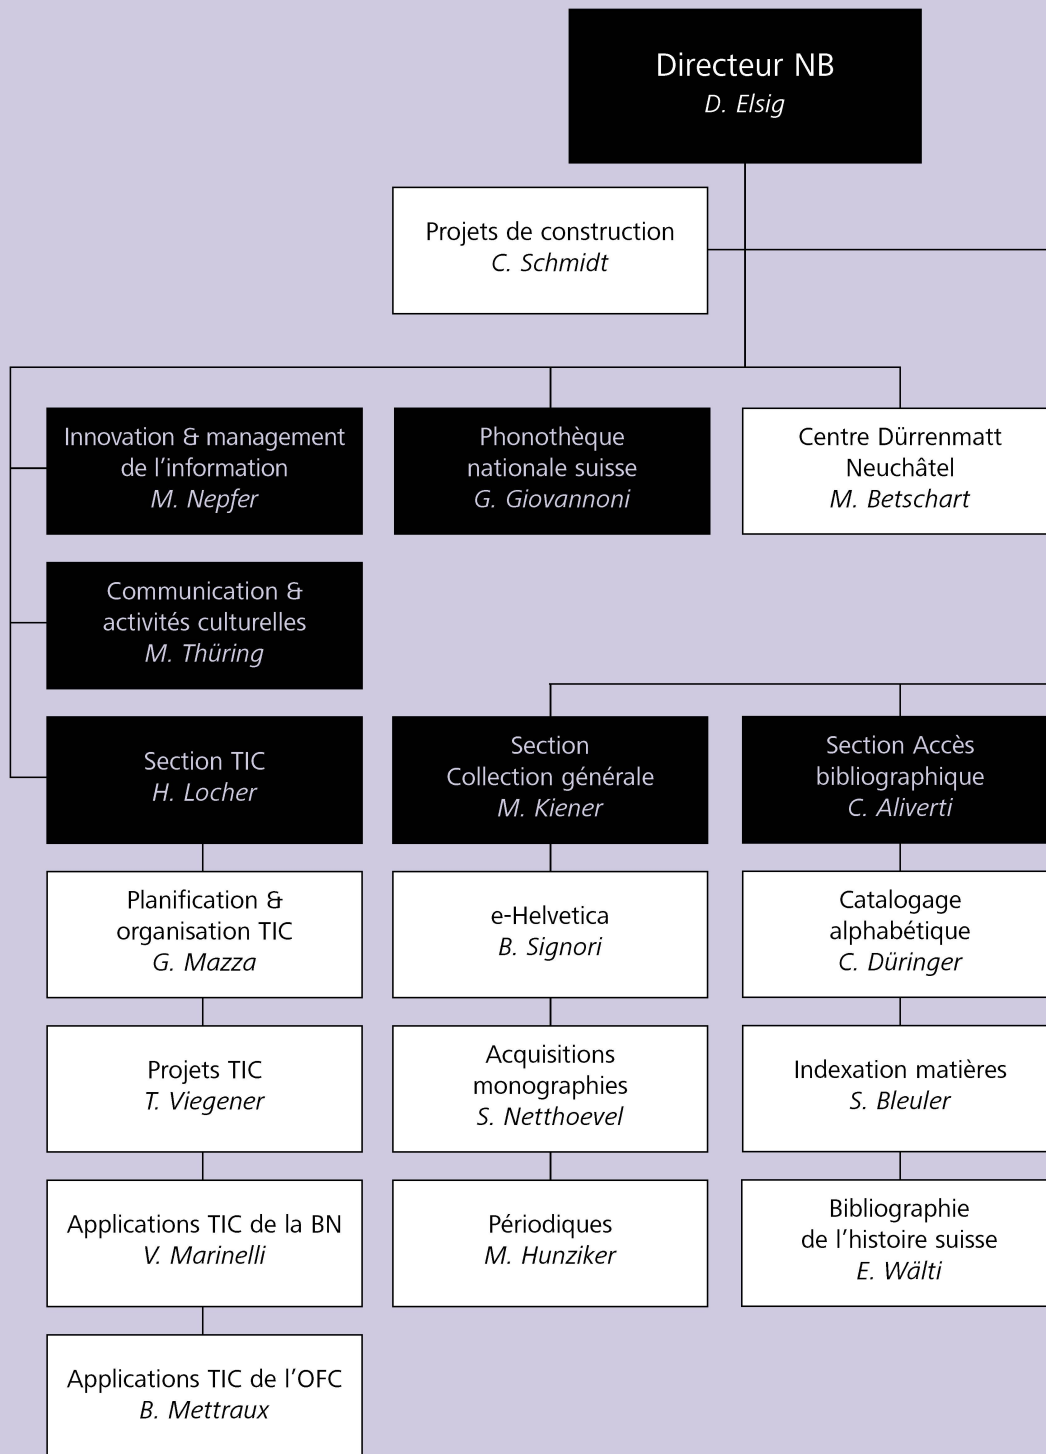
Directeur NB
D. Elsig

Projets de construction
C. Schmidt

Innovation & management de l'information
M. Nepfer

Phonothèque nationale suisse
G. Giovannoni

Centre Dürrenmatt Neuchâtel
M. Betschart

Communication & activités culturelles
M. Thüring

Section TIC
H. Locher

Section Collection générale
M. Kiener

Section Accès bibliographique
C. Aliverti

Planification & organisation TIC
G. Mazza

e-Helvetica
B. Signori

Catalogage alphabétique
C. Düringer

Projets TIC
T. Viegener

Acquisitions monographies
S. Netthoevel

Indexation matières
S. Bleuler

Applications TIC de la BN
V. Marinelli

Périodiques
M. Hunziker

Bibliographie de l'histoire suisse
E. Wälti

Applications TIC de l'OFC
B. Mettraux